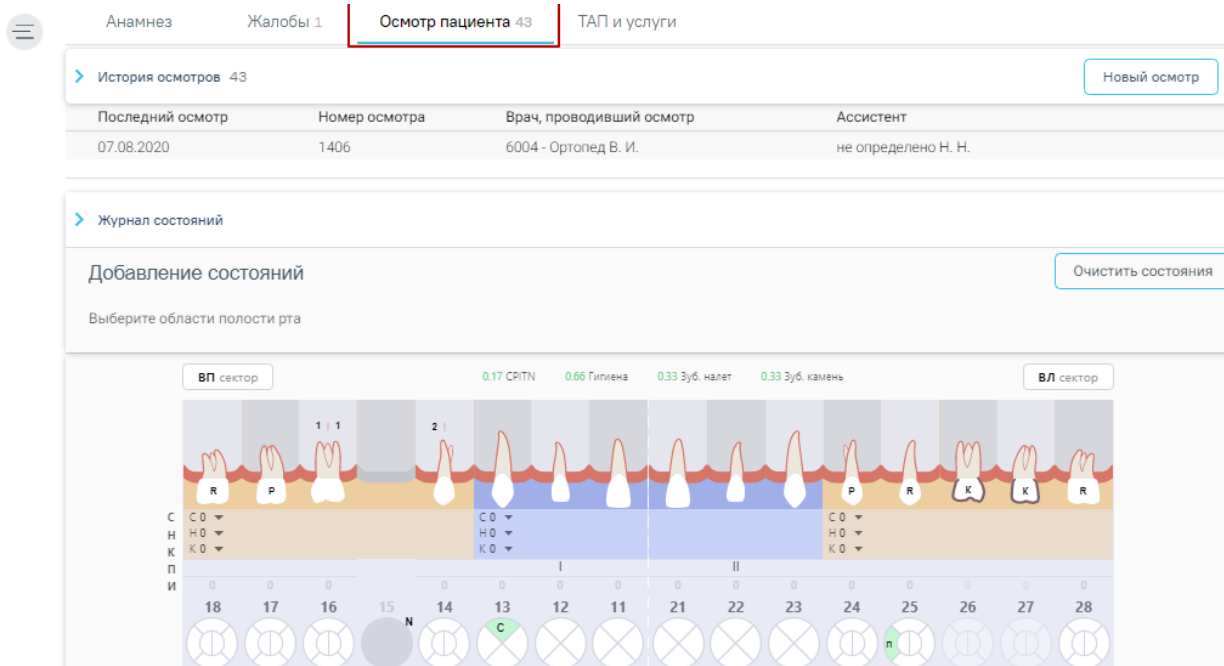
Анамнез Жалобы 1 Осмотр пациента 43 ТАП и услуги

История осмотров 43

Новый осмотр

| Последний осмотр | Номер осмотра | Врач, проводивший осмотр | Ассистент |
|---|---|---|---|
| 07.08.2020 | 1406 | 6004 - Ортопед В. И. | не определено Н. Н. |

Журнал состояний

Добавление состояний

Очистить состояния

Выберите области полости рта

ВП сектор

0.17 CPITN 0.66 Гигиена 0.33 Зуб. налет 0.33 Зуб. камень

ВЛ сектор

1 | 1

2 |

R P P R K K R

С Н К П И

С 0 Н 0 К 0

С 0 Н 0 К 0

С 0 Н 0 К 0

I II

0 0 0 0 0 0 0 0 0 0 0 0 0 0 0

18 17 16 15 14 13 12 11 21 22 23 24 25 26 27 28

N C п